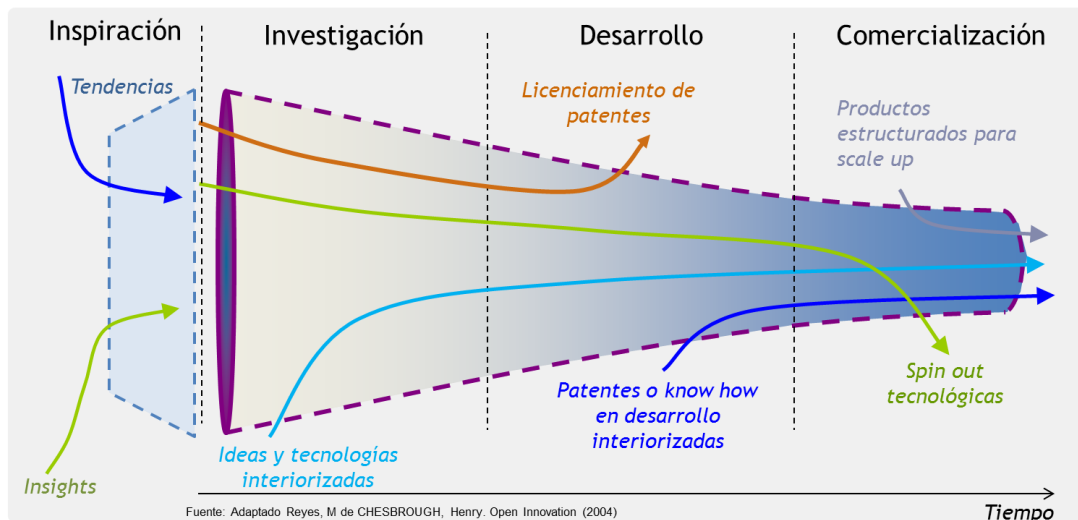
Inspiración

Investigación

Desarrollo

Comercialización

Tendencias

Licenciamiento de patentes

Productos estructurados para scale up

Spin out tecnológicas

Patentes o know how en desarrollo interiorizadas

Ideas y tecnologías interiorizadas

Insights

Fuente: Adaptado Reyes, M de CHESBROUGH, Henry. Open Innovation (2004)

Tiempo